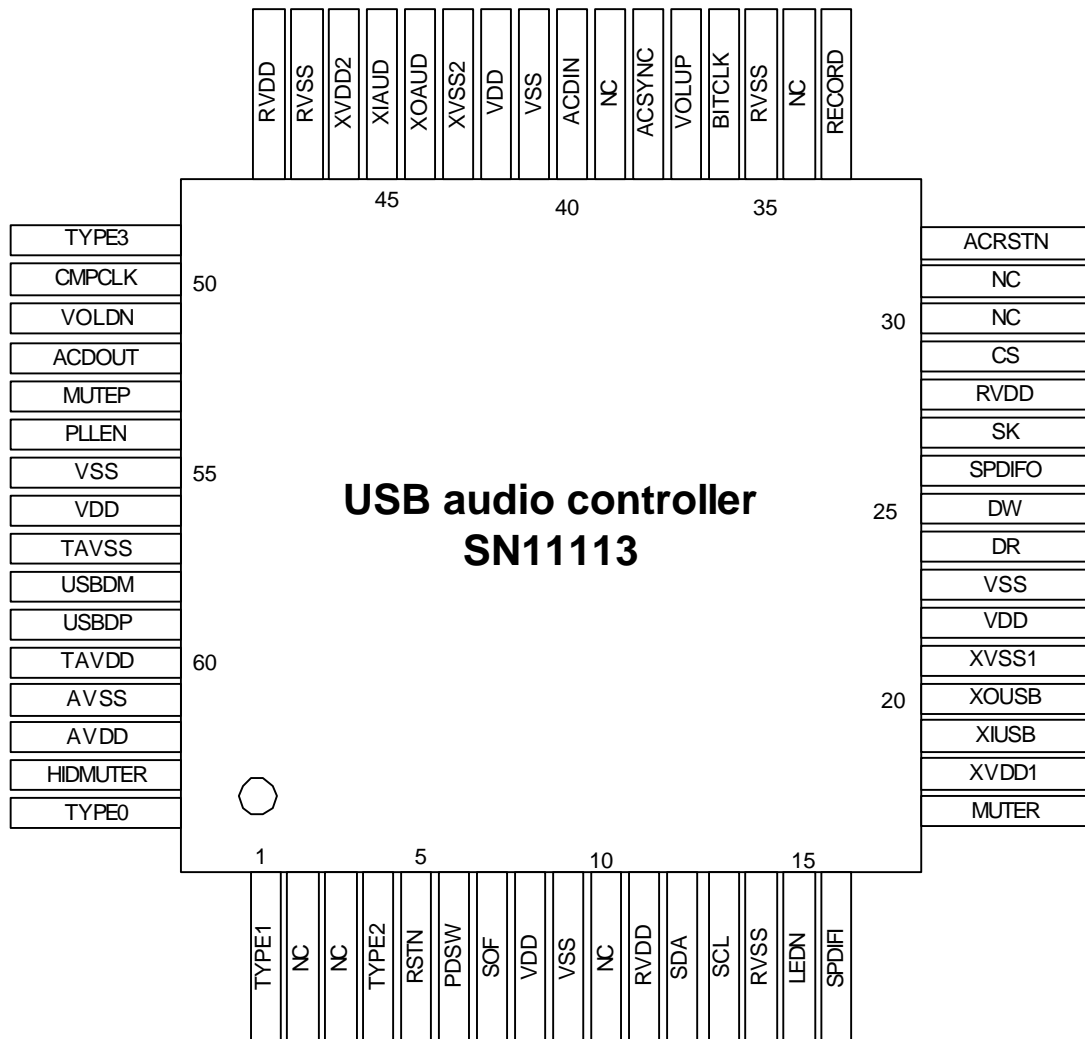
RVDD
RVSS
XVDD2
XIAUD
XOAUD
XVSS2
VDD
VSS
ACDIN
NC
ACSYNC
VOLUP
BITCLK
RVSS
NC
RECORD

45
40
35

TYPE3
CMPCLK
VOLDN
ACDOUT
MUTEP
PLLEN
VSS
VDD
TAVSS
USBDM
USBDP
TAVDD
AVSS
AVDD
HIDMUTER
TYPE0

50
55
60

USB audio controller
SN11113

ACRSTN
NC
NC
CS
RVDD
SK
SPDIFO
DW
DR
VSS
VDD
XVSS1
XOUSB
XIUSB
XVDD1
MUTER

30
25
20

1
5
10
15

TYPE1
NC
NC
TYPE2
RSTN
PDSW
SOF
VDD
VSS
NC
RVDD
SDA
SCL
RVSS
LEDN
SPDIFI